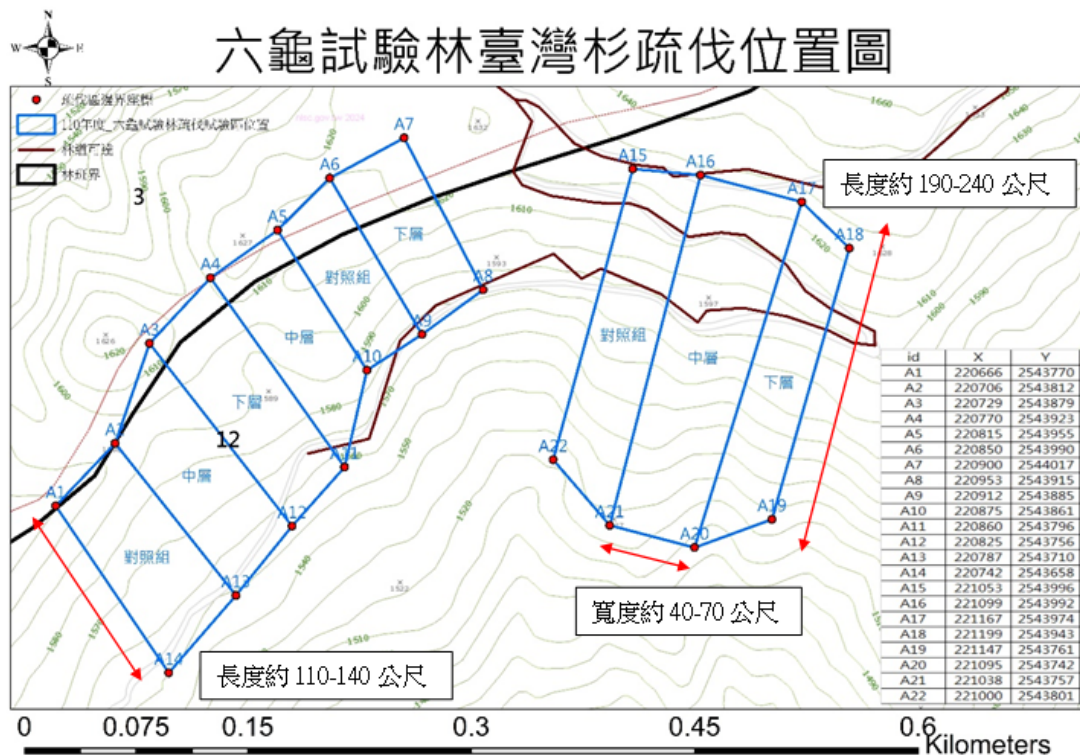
六龜試驗林臺灣杉疏伐位置圖

N
W E
S

疏伐區邊界點

110年度_六龜試驗林疏伐試驗區位置

林道路線

林班界

3

12

A1 A2 A3 A4 A5 A6 A7 A8 A9 A10 A11 A12 A13 A14 A15 A16 A17 A18 A19 A20 A21 A22

下層
對照組
中層
下層
中層
對照組
對照組
中層
下層

長度約 190-240 公尺

寬度約 40-70 公尺

長度約 110-140 公尺

| id | X | Y |
|---|---|---|
| A1 | 220666 | 2543770 |
| A2 | 220706 | 2543812 |
| A3 | 220729 | 2543879 |
| A4 | 220770 | 2543923 |
| A5 | 220815 | 2543955 |
| A6 | 220850 | 2543990 |
| A7 | 220900 | 2544017 |
| A8 | 220953 | 2543915 |
| A9 | 220912 | 2543885 |
| A10 | 220875 | 2543861 |
| A11 | 220860 | 2543796 |
| A12 | 220825 | 2543756 |
| A13 | 220787 | 2543710 |
| A14 | 220742 | 2543658 |
| A15 | 221053 | 2543996 |
| A16 | 221099 | 2543992 |
| A17 | 221167 | 2543974 |
| A18 | 221199 | 2543943 |
| A19 | 221147 | 2543761 |
| A20 | 221095 | 2543742 |
| A21 | 221038 | 2543757 |
| A22 | 221000 | 2543801 |

0 0.075 0.15 0.3 0.45 0.6 Kilometers